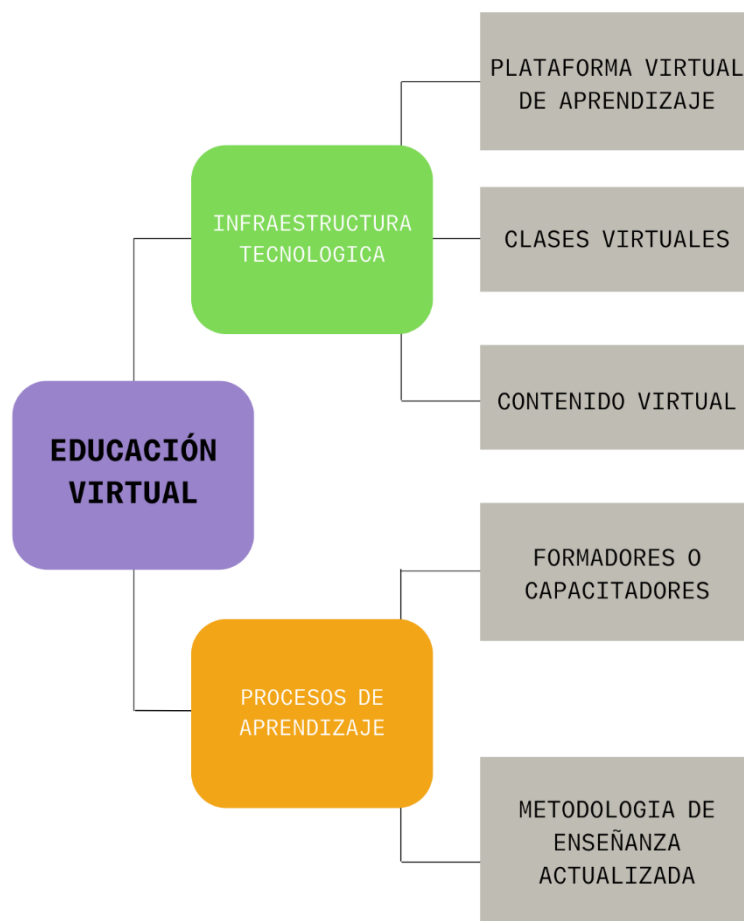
EDUCACIÓN VIRTUAL

INFRAESTRUCTURA TECNOLOGICA

PLATAFORMA VIRTUAL DE APRENDIZAJE

CLASES VIRTUALES

CONTENIDO VIRTUAL

PROCESOS DE APRENDIZAJE

FORMADORES O CAPACITADORES

METODOLOGIA DE ENSEÑANZA ACTUALIZADA